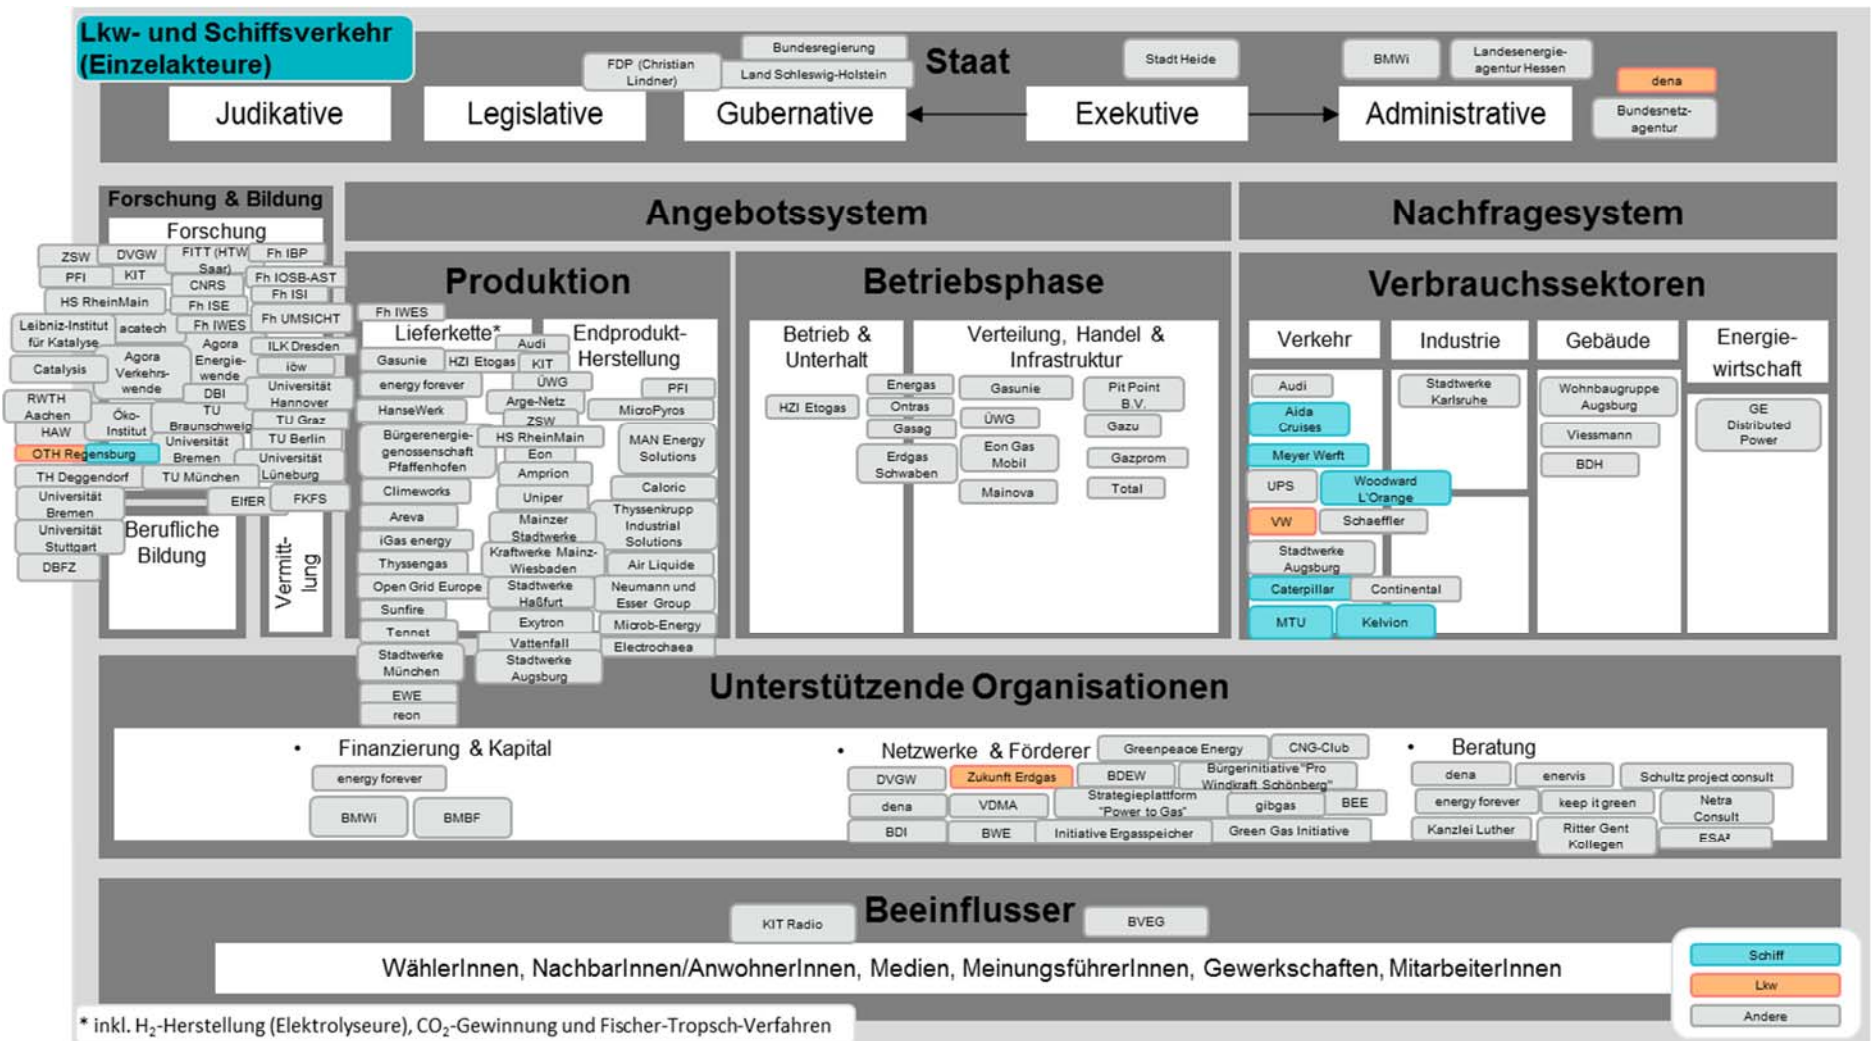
Lkw- und Schiffsverkehr (Einzelakteure)

Staat

FDP (Christian Lindner)
Bundesregierung
Land Schleswig-Holstein
Stadt Heide
BMWi
Landesenergieagentur Hessen
dena
Bundesnetzagentur

Judikative
Legislative
Gubernative
Exekutive
Administrative

Forschung & Bildung
Forschung
ZSW, DVGW, FITT (HTW Saar), Fh IBP, PFI, KIT, CNRS, Fh IOSB-AST, HS RheinMain, Fh ISE, Fh ISI, Leibniz-Institut für Katalyse, acatech, Fh IWES, Fh UMSICHT, Catalysis, Agora Verkehrswende, Agora Energiewende, ILK Dresden, iöw, RWTH Aachen, DBI, Universität Hannover, Öko-Institut, TU Braunschweig, TU Graz, HAW, Universität Bremen, TU Berlin, OTH Regensburg, Universität Lüneburg, TH Deggendorf, TU München, Universität Bremen, EIfER, FKFS, Universität Stuttgart, DBFZ
Berufliche Bildung
Vermittlung

Angebotssystem
Nachfragesystem

Produktion
Fh IWES
Lieferkette*
Endprodukt-Herstellung
Gasunie, HZI Etogas, Audi, KIT, energy forever, ÜWG, PFI, HanseWerk, Arge-Netz, MicroPyros, ZSW, Bürgerenergiegenossenschaft Pfaffenhofen, HS RheinMain, MAN Energy Solutions, Eon, Amprion, Climeworks, Caloric, Uniper, Areva, Mainzer Stadtwerke, Thyssenkrupp Industrial Solutions, iGas energy, Kraftwerke Mainz-Wiesbaden, Thyssengas, Air Liquide, Open Grid Europe, Stadtwerke Haßfurt, Neumann und Esser Group, Sunfire, Exytron, Microb-Energy, Tennet, Vattenfall, Electrochaea, Stadtwerke München, Stadtwerke Augsburg, EWE, reon

Betriebsphase
Betrieb & Unterhalt
Verteilung, Handel & Infrastruktur
HZI Etogas, Energas, Ontras, Gasag, Erdgas Schwaben, Gasunie, ÜWG, Eon Gas Mobil, Mainova, Pit Point B.V., Gazu, Gazprom, Total

Verbrauchssektoren
Verkehr
Industrie
Gebäude
Energiewirtschaft
Audi, Aida Cruises, Meyer Werft, UPS, Woodward L'Orange, VW, Schaeffler, Stadtwerke Augsburg, Caterpillar, Continental, MTU, Kelvion
Stadtwerke Karlsruhe
Wohnbaugruppe Augsburg, Viessmann, BDH
GE Distributed Power

Unterstützende Organisationen
• Finanzierung & Kapital
energy forever, BMWi, BMBF
• Netzwerke & Förderer
Greenpeace Energy, CNG-Club, DVGW, Zukunft Erdgas, BDEW, Bürgerinitiative "Pro Windkraft Schönberg", dena, VDMA, Strategieplattform "Power to Gas", gibgas, BEE, BDI, BWE, Initiative Ergasspeicher, Green Gas Initiative
• Beratung
dena, enervis, Schultz project consult, energy forever, keep it green, Netra Consult, Kanzlei Luther, Ritter Gent Kollegen, ESA²

Beeinflusser
KIT Radio
BVEG
WählerInnen, NachbarInnen/AnwohnerInnen, Medien, MeinungsführerInnen, Gewerkschaften, MitarbeiterInnen

Schiff
Lkw
Andere

* inkl. $H_2$-Herstellung (Elektrolyseure), $CO_2$-Gewinnung und Fischer-Tropsch-Verfahren